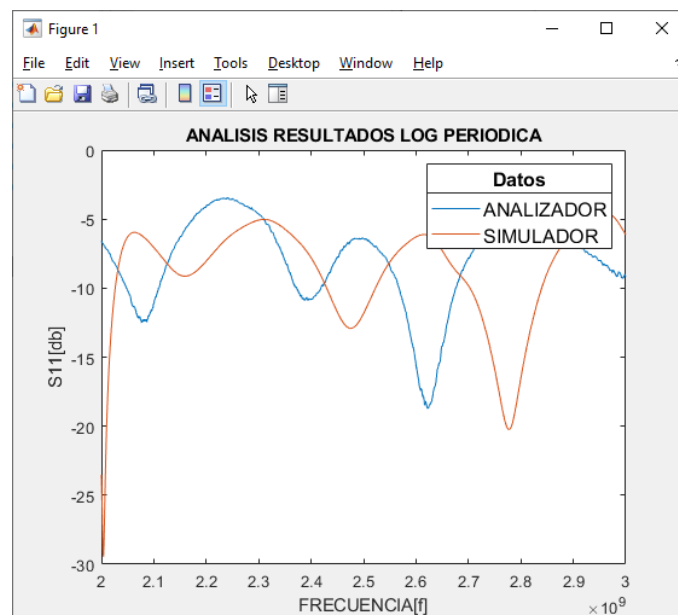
Figure 1

File Edit View Insert Tools Desktop Window Help

ANALISIS RESULTADOS LOG PERIODICA

Datos
ANALIZADOR
SIMULADOR

S11[db]

0
-5
-10
-15
-20
-25
-30

2 2.1 2.2 2.3 2.4 2.5 2.6 2.7 2.8 2.9 3

FRECUENCIA[f]

$\times 10^9$